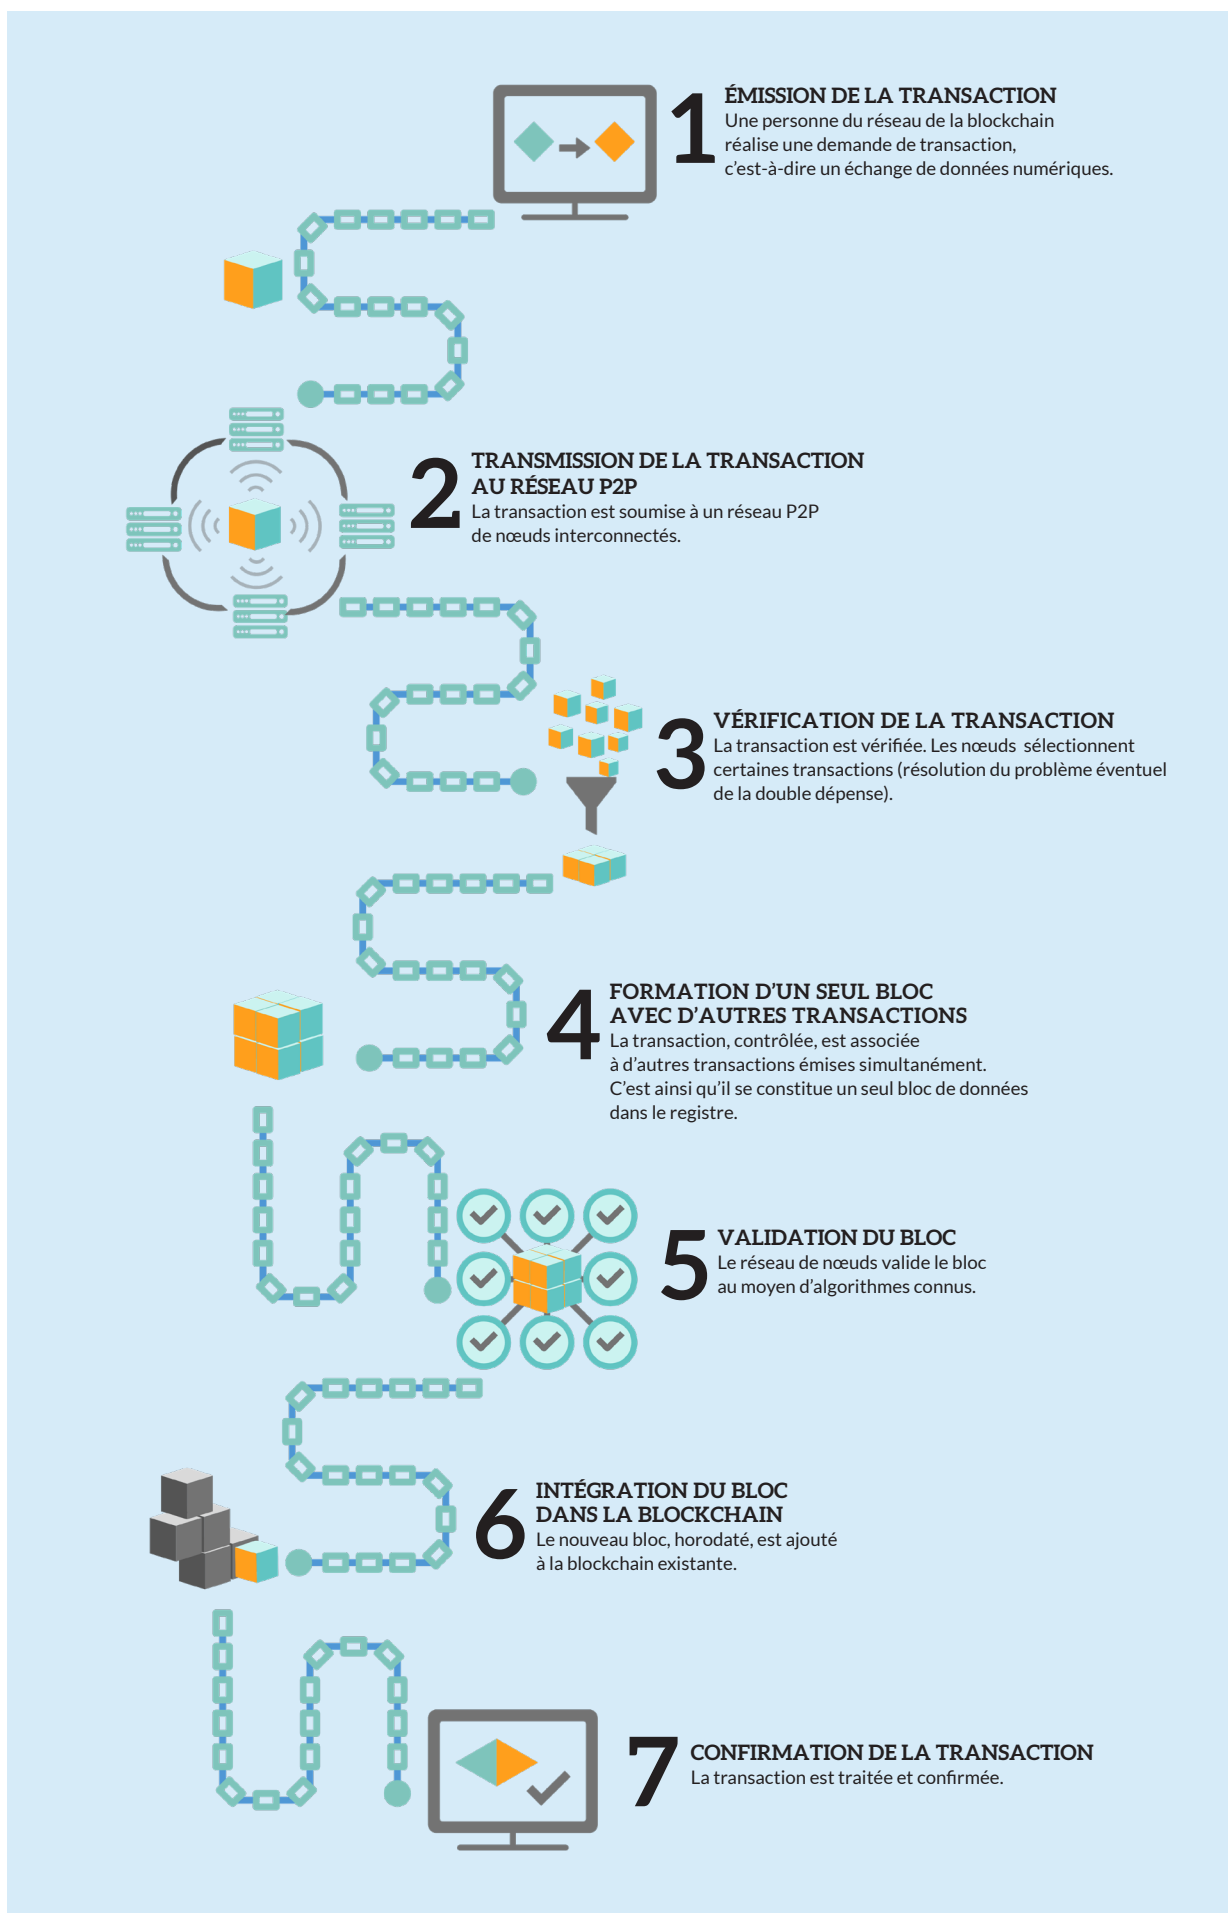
1
ÉMISSION DE LA TRANSACTION
Une personne du réseau de la blockchain réalise une demande de transaction, c'est-à-dire un échange de données numériques.

2
TRANSMISSION DE LA TRANSACTION AU RÉSEAU P2P
La transaction est soumise à un réseau P2P de nœuds interconnectés.

3
VÉRIFICATION DE LA TRANSACTION
La transaction est vérifiée. Les nœuds sélectionnent certaines transactions (résolution du problème éventuel de la double dépense).

4
FORMATION D'UN SEUL BLOC AVEC D'AUTRES TRANSACTIONS
La transaction, contrôlée, est associée à d'autres transactions émises simultanément. C'est ainsi qu'il se constitue un seul bloc de données dans le registre.

5
VALIDATION DU BLOC
Le réseau de nœuds valide le bloc au moyen d'algorithmes connus.

6
INTÉGRATION DU BLOC DANS LA BLOCKCHAIN
Le nouveau bloc, horodaté, est ajouté à la blockchain existante.

7
CONFIRMATION DE LA TRANSACTION
La transaction est traitée et confirmée.